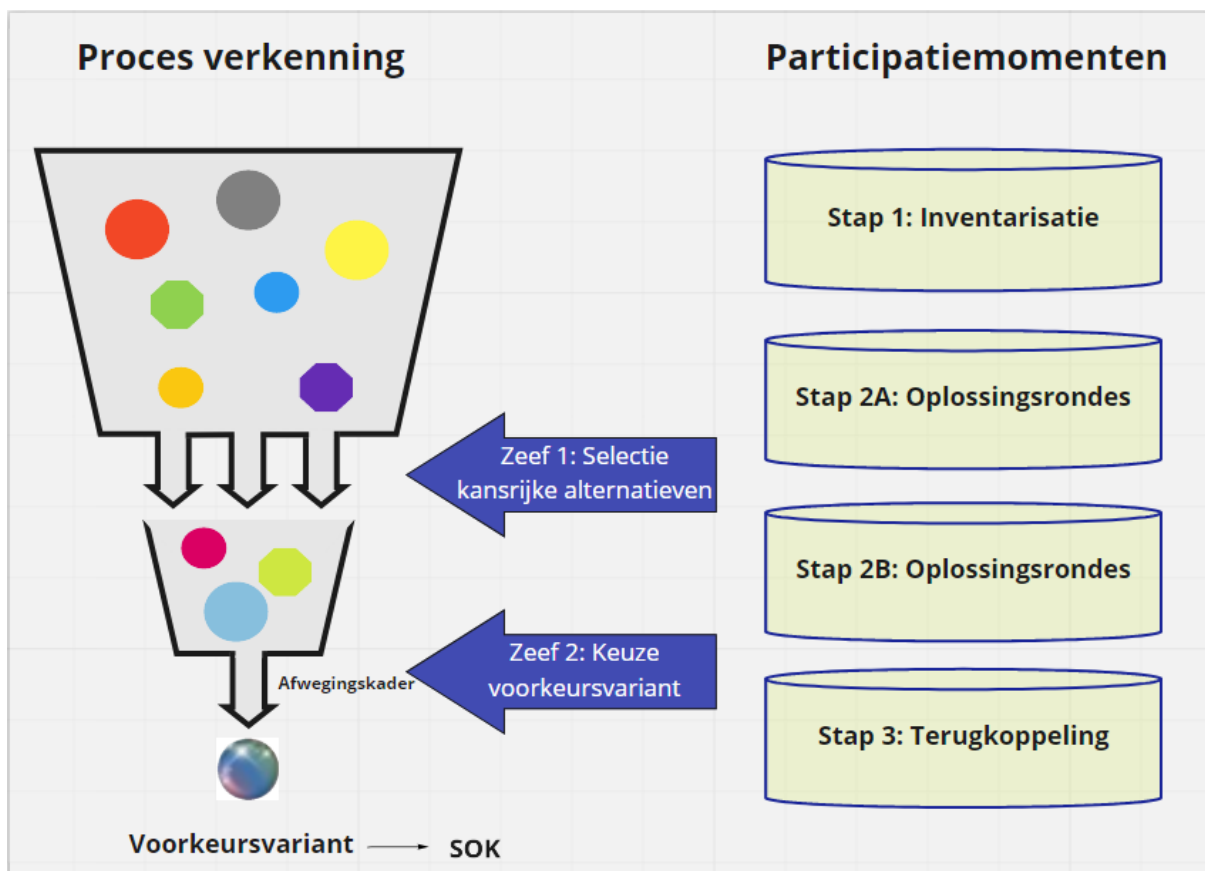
Proces verkenning

Participatiemomenten

Stap 1: Inventarisatie

Stap 2A: Oplossingsrondes

Zeef 1: Selectie kansrijke alternatieven

Stap 2B: Oplossingsrondes

Zeef 2: Keuze voorkeursvariant

Afwegingskader

Stap 3: Terugkoppeling

Voorkeursvariant → SOK